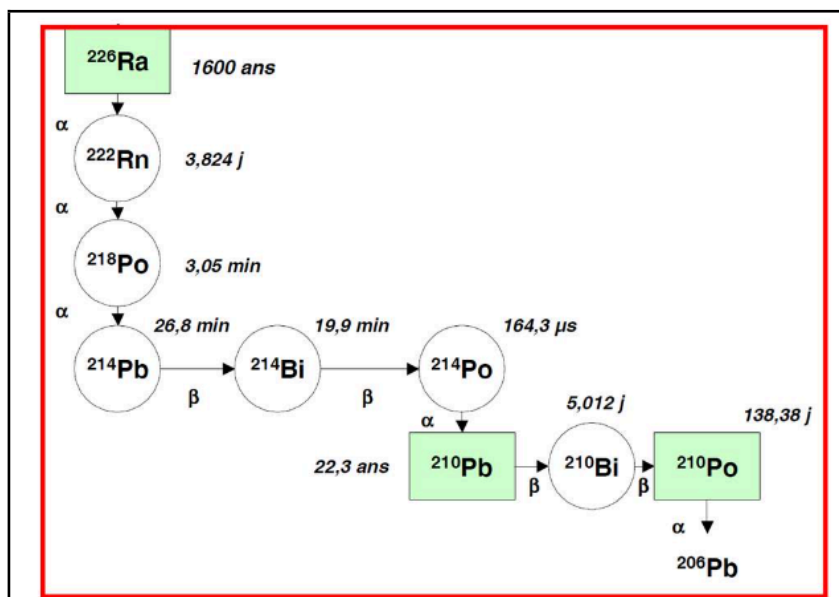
$^{226}$Ra 1600 ans

α

$^{222}$Rn 3,824 j

α

$^{218}$Po 3,05 min

α

$^{214}$Pb 26,8 min

β

$^{214}$Bi 19,9 min

β

$^{214}$Po 164,3 µs

α

22,3 ans $^{210}$Pb

β

$^{210}$Bi 5,012 j

β

$^{210}$Po 138,38 j

α

$^{206}$Pb